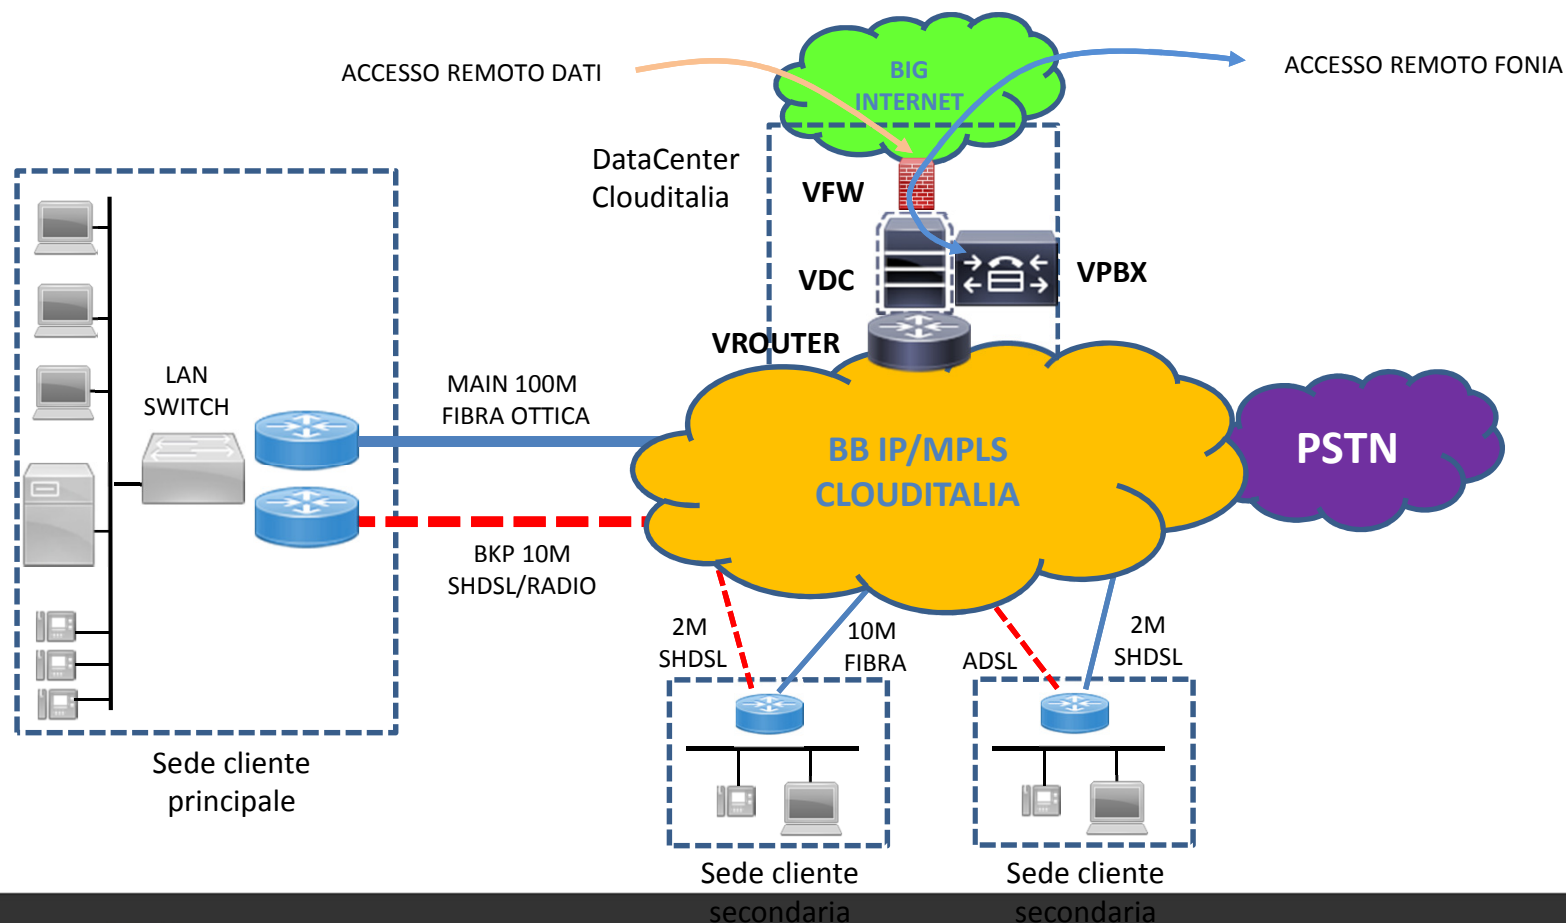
ACCESSO REMOTO DATI

BIG INTERNET

ACCESSO REMOTO FONIA

DataCenter Clouditalia

VFW

VDC

VPBX

VROUTER

LAN SWITCH

MAIN 100M FIBRA OTTICA

BB IP/MPLS CLOUDITALIA

PSTN

BKP 10M SHDSL/RADIO

2M SHDSL

10M FIBRA

ADSL

2M SHDSL

Sede cliente principale

Sede cliente secondaria

Sede cliente secondaria